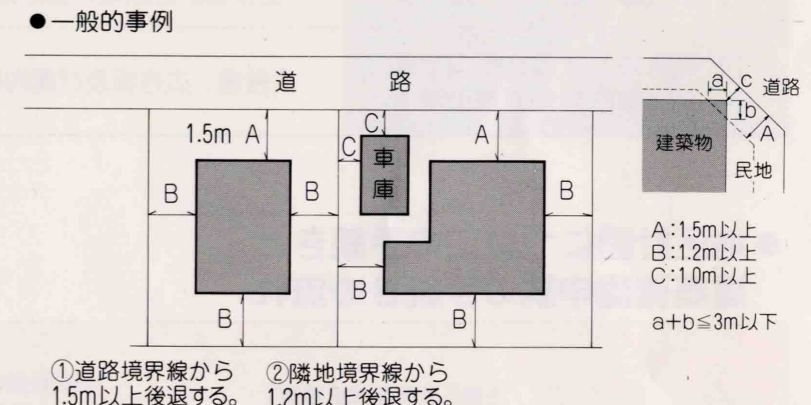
●一般的事例

道　路

1.5m A

C

C

車
庫

A

B

B

B

B

B

B

a

c

道路

b

A

建築物

民地

A:1.5m以上
B:1.2m以上
C:1.0m以上

a+b≦3m以下

①道路境界線から1.5m以上後退する。
②隣地境界線から1.2m以上後退する。